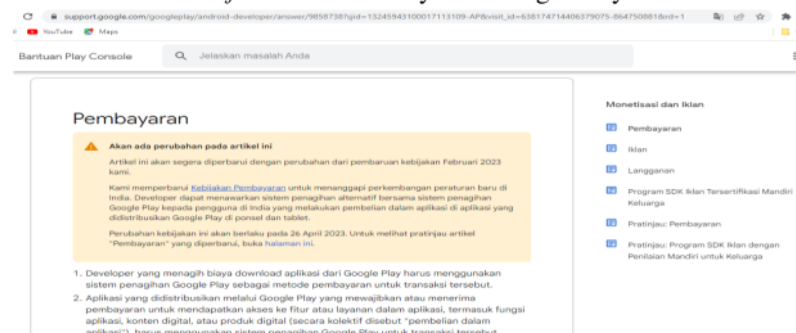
support.google.com/googleplay/android-developer/answer/9858738?hl=1524594310001711310​9-AP&visit_id=638174714406379075-864750881&rd=1

YouTube Maps

Bantuan Play Console

Jelaskan masalah Anda

Pembayaran

Akan ada perubahan pada artikel ini

Artikel ini akan segera diperbarui dengan perubahan dari pemberuan kebijakan Februari 2023 kami.

Kami memperbarui Kebijakan Pembayaran untuk menanggapi perkembangan peraturan baru di India. Developer dapat menawarkan sistem penagihan alternatif bersama sistem penagihan Google Play kepada pengguna di India yang melakukan pembelian dalam aplikasi di aplikasi yang didistribusikan Google Play di ponsel dan tablet.

Perubahan kebijakan ini akan berlaku pada 26 April 2023. Untuk melihat pratinjau artikel "Pembayaran" yang diperbarui, buka halaman ini.

1. Developer yang menagih biaya download aplikasi dari Google Play harus menggunakan sistem penagihan Google Play sebagai metode pembayaran untuk transaksi tersebut.
2. Aplikasi yang didistribusikan melalui Google Play yang mewajibkan atau menerima pembayaran untuk mendapatkan akses ke fitur atau layanan dalam aplikasi, termasuk fungsi aplikasi, konten digital, atau produk digital (secara kolektif disebut "pembelian dalam aplikasi"), harus menggunakan sistem penagihan Google Play untuk transaksi tersebut

Monetisasi dan iklan

Pembayaran

Iklan

Langganan

Program SDK Iklan Tersertifikasi Mandiri Keluarga

Pratinjau: Pembayaran

Pratinjau: Program SDK Iklan dengan Penilaian Mandiri untuk Keluarga